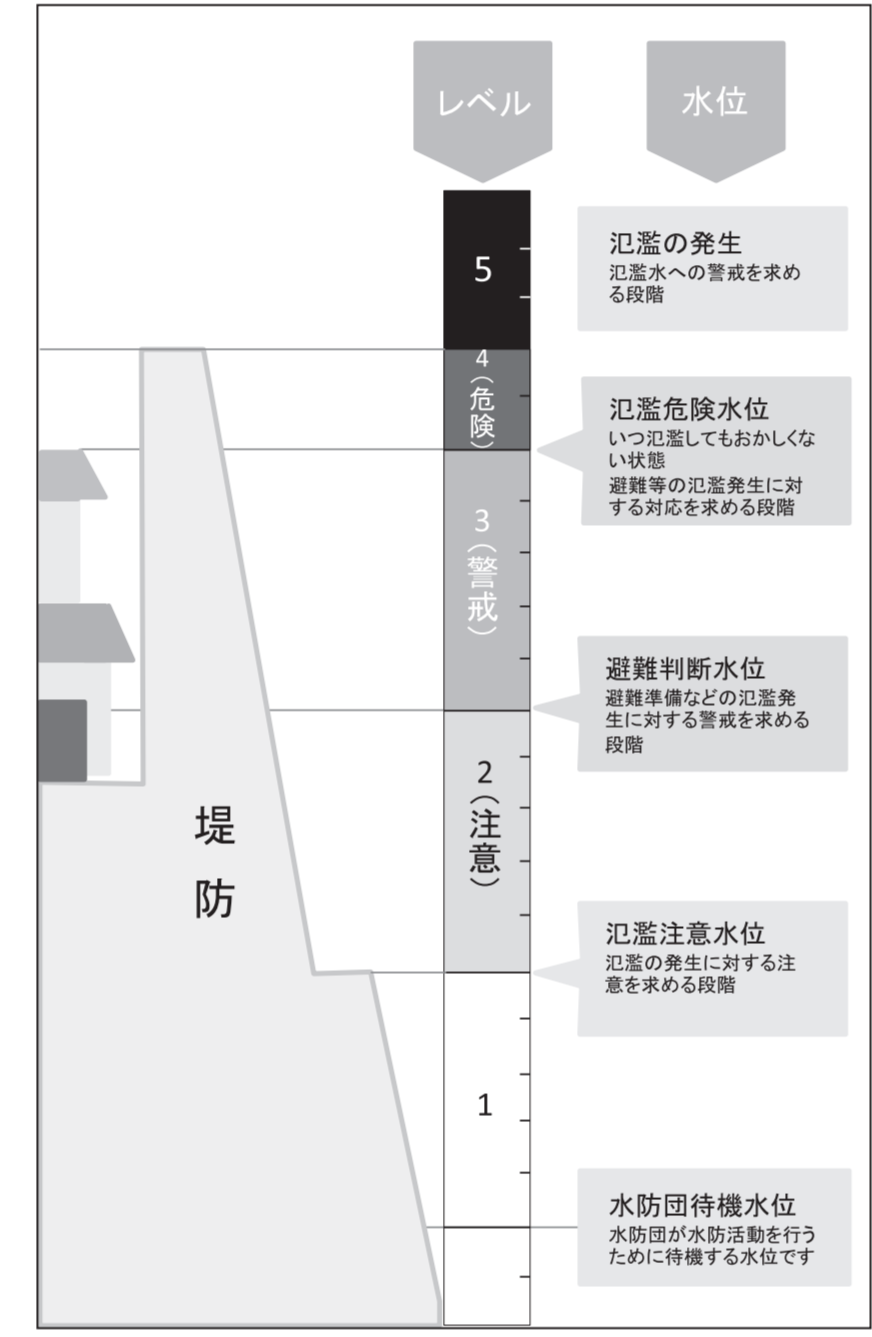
レベル

水位

5

氾濫の発生
氾濫水への警戒を求める段階

4（危険）

氾濫危険水位
いつ氾濫してもおかしくない状態
避難等の氾濫発生に対する対応を求める段階

3（警戒）

避難判断水位
避難準備などの氾濫発生に対する警戒を求める段階

2（注意）

堤防

氾濫注意水位
氾濫の発生に対する注意を求める段階

1

水防団待機水位
水防団が水防活動を行うために待機する水位です